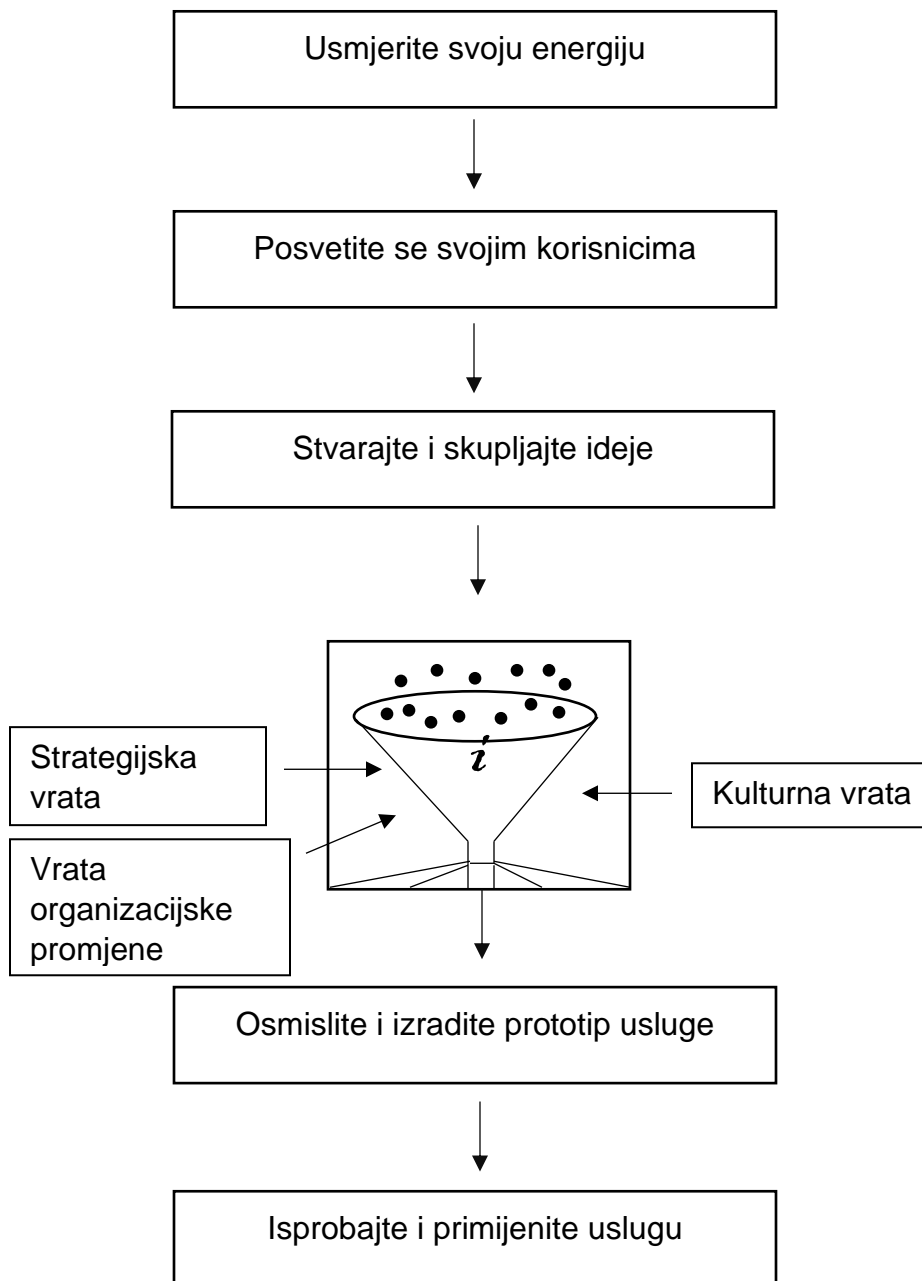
Usmjerite svoju energiju

Posvetite se svojim korisnicima

Stvarajte i skupljajte ideje

Strategijska vrata

$i$

Kulturna vrata

Vrata organizacijske promjene

Osmislite i izradite prototip usluge

Isprobajte i primijenite uslugu